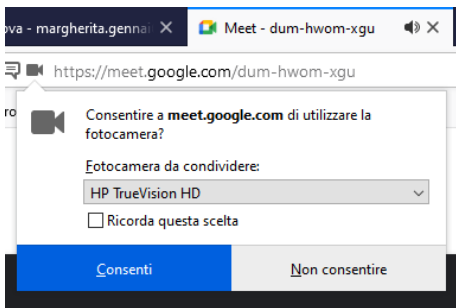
ova - margherita.gennai ✕ Meet - dum-hwom-xgu ✕

https://meet.google.com/dum-hwom-xgu

Consentire a meet.google.com di utilizzare la fotocamera?

Fotocamera da condividere:

HP TrueVision HD

Ricorda questa scelta

Consenti

Non consentire